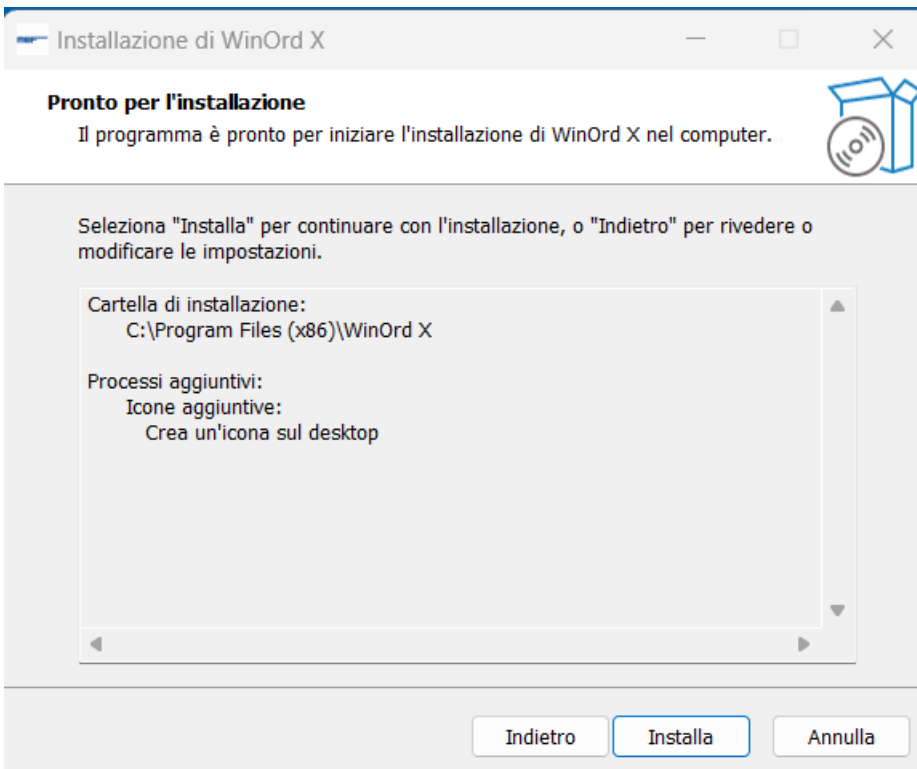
Installazione di WinOrd X

Pronto per l'installazione

Il programma è pronto per iniziare l'installazione di WinOrd X nel computer.

Seleziona "Installa" per continuare con l'installazione, o "Indietro" per rivedere o modificare le impostazioni.

Cartella di installazione:
C:\Program Files (x86)\WinOrd X

Processi aggiuntivi:
Icone aggiuntive:
Crea un'icona sul desktop

Indietro
Installa
Annulla